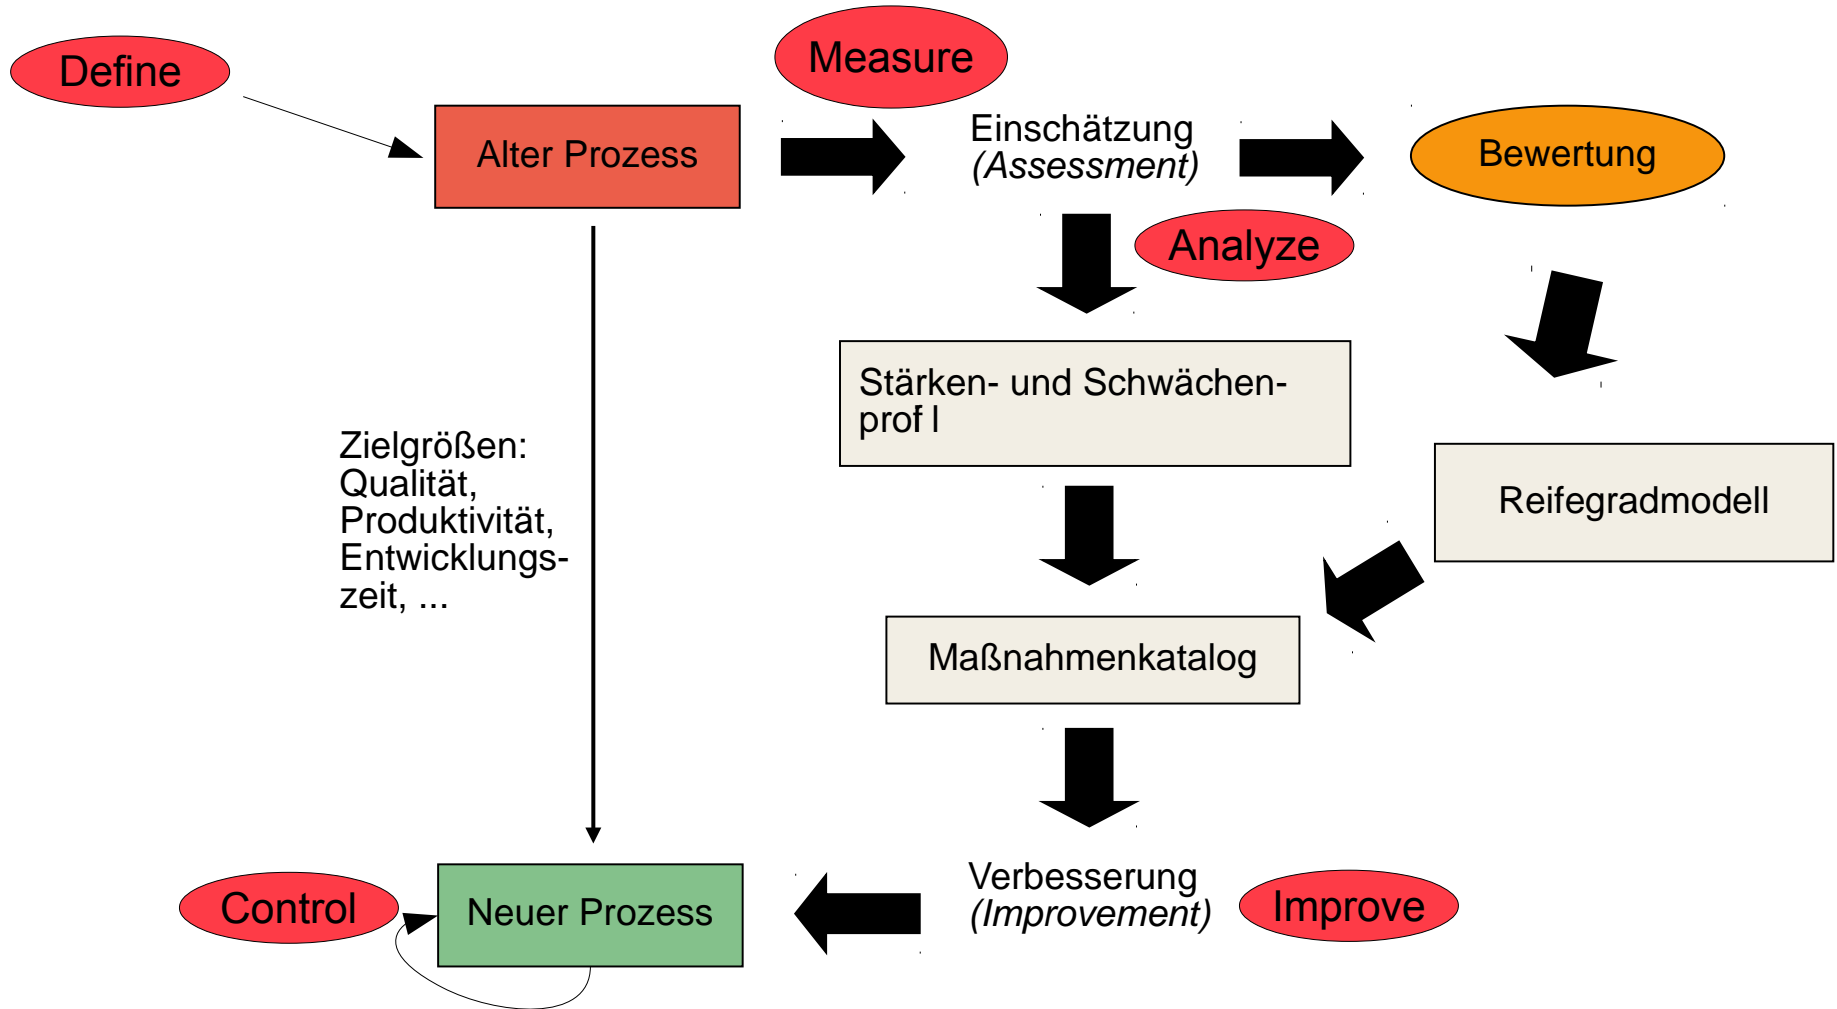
Define

Measure

Alter Prozess

Einschätzung
(Assessment)

Bewertung

Analyze

Stärken- und Schwächen-
prof l

Zielgrößen:
Qualität,
Produktivität,
Entwicklungszeit, ...

Reifegradmodell

Maßnahmenkatalog

Verbesserung
(Improvement)

Improve

Control

Neuer Prozess